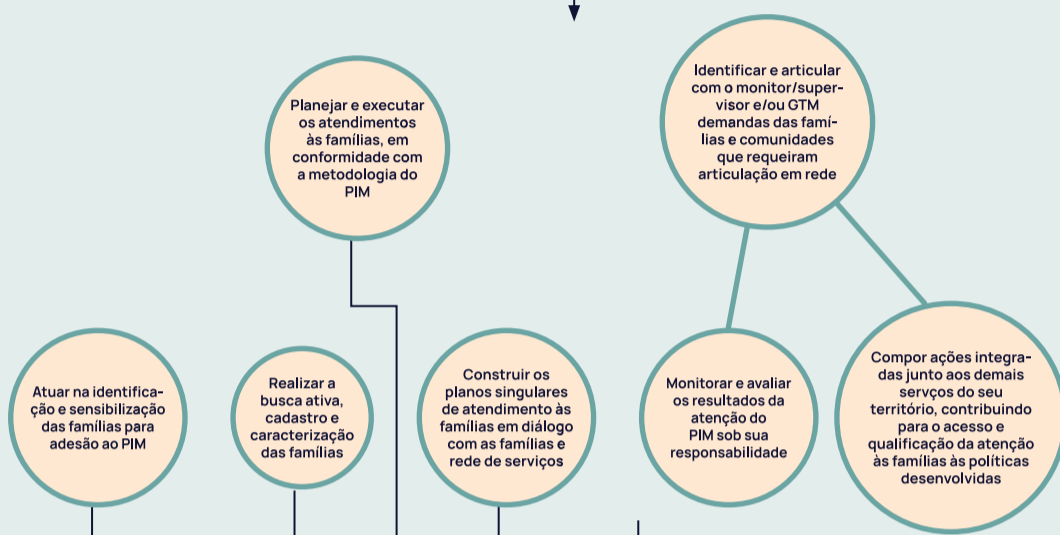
Planejar e executar os atendimentos às famílias, em conformidade com a metodologia do PIM

Identificar e articular com o monitor/supervisor e/ou GTM demandas das famílias e comunidades que requeiram articulação em rede

Atuar na identificação e sensibilização das famílias para adesão ao PIM

Realizar a busca ativa, cadastro e caracterização das famílias

Construir os planos singulares de atendimento às famílias em diálogo com as famílias e rede de serviços

Monitorar e avaliar os resultados da atenção do PIM sob sua responsabilidade

Compor ações integradas junto aos demais servços do seu território, contribuindo para o acesso e qualificação da atenção às famílias às políticas desenvolvidas